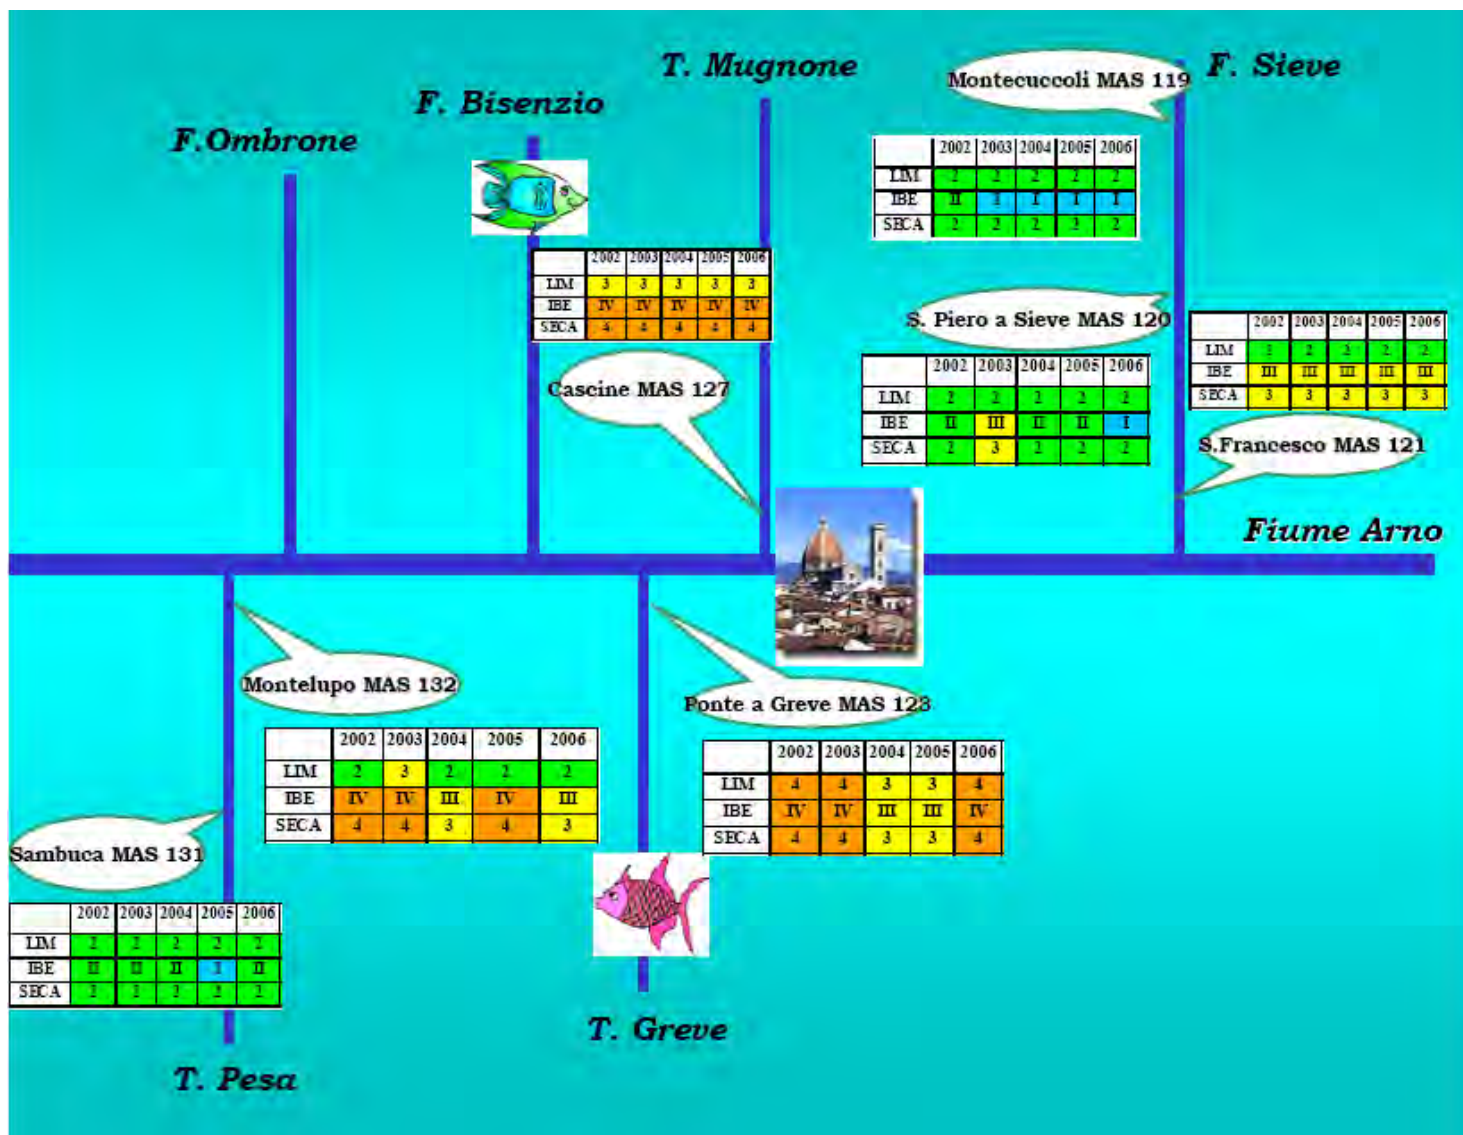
F.Ombrone

F. Bisenzio

T. Mugnone

Montecuccoli MAS 119

F. Sieve

| | 2002 | 2003 | 2004 | 2005 | 2006 |
|---|---|---|---|---|---|
| LIM | 2 | 2 | 2 | 2 | 2 |
| IBE | II | I | I | I | I |
| SECA | 2 | 2 | 2 | 2 | 2 |

| | 2002 | 2003 | 2004 | 2005 | 2006 |
|---|---|---|---|---|---|
| LIM | 3 | 3 | 3 | 3 | 3 |
| IBE | IV | IV | IV | IV | IV |
| SECA | 4 | 4 | 4 | 4 | 4 |

S. Piero a Sieve MAS 120

| | 2002 | 2003 | 2004 | 2005 | 2006 |
|---|---|---|---|---|---|
| LIM | 2 | 2 | 2 | 2 | 2 |
| IBE | III | III | III | III | III |
| SECA | 3 | 3 | 3 | 3 | 3 |

Cascine MAS 127

| | 2002 | 2003 | 2004 | 2005 | 2006 |
|---|---|---|---|---|---|
| LIM | 2 | 2 | 2 | 2 | 2 |
| IBE | II | III | II | II | I |
| SECA | 2 | 3 | 2 | 2 | 2 |

S.Francesco MAS 121

Fiume Arno

Montelupo MAS 132

Ponte a Greve MAS 123

| | 2002 | 2003 | 2004 | 2005 | 2006 |
|---|---|---|---|---|---|
| LIM | 2 | 3 | 2 | 2 | 2 |
| IBE | IV | IV | III | IV | III |
| SECA | 4 | 4 | 3 | 4 | 3 |

| | 2002 | 2003 | 2004 | 2005 | 2006 |
|---|---|---|---|---|---|
| LIM | 4 | 4 | 3 | 3 | 4 |
| IBE | IV | IV | III | III | IV |
| SECA | 4 | 4 | 3 | 3 | 4 |

Sambuca MAS 131

| | 2002 | 2003 | 2004 | 2005 | 2006 |
|---|---|---|---|---|---|
| LIM | 2 | 2 | 2 | 2 | 2 |
| IBE | II | II | II | I | II |
| SECA | 2 | 2 | 2 | 2 | 2 |

T. Greve

T. Pesa